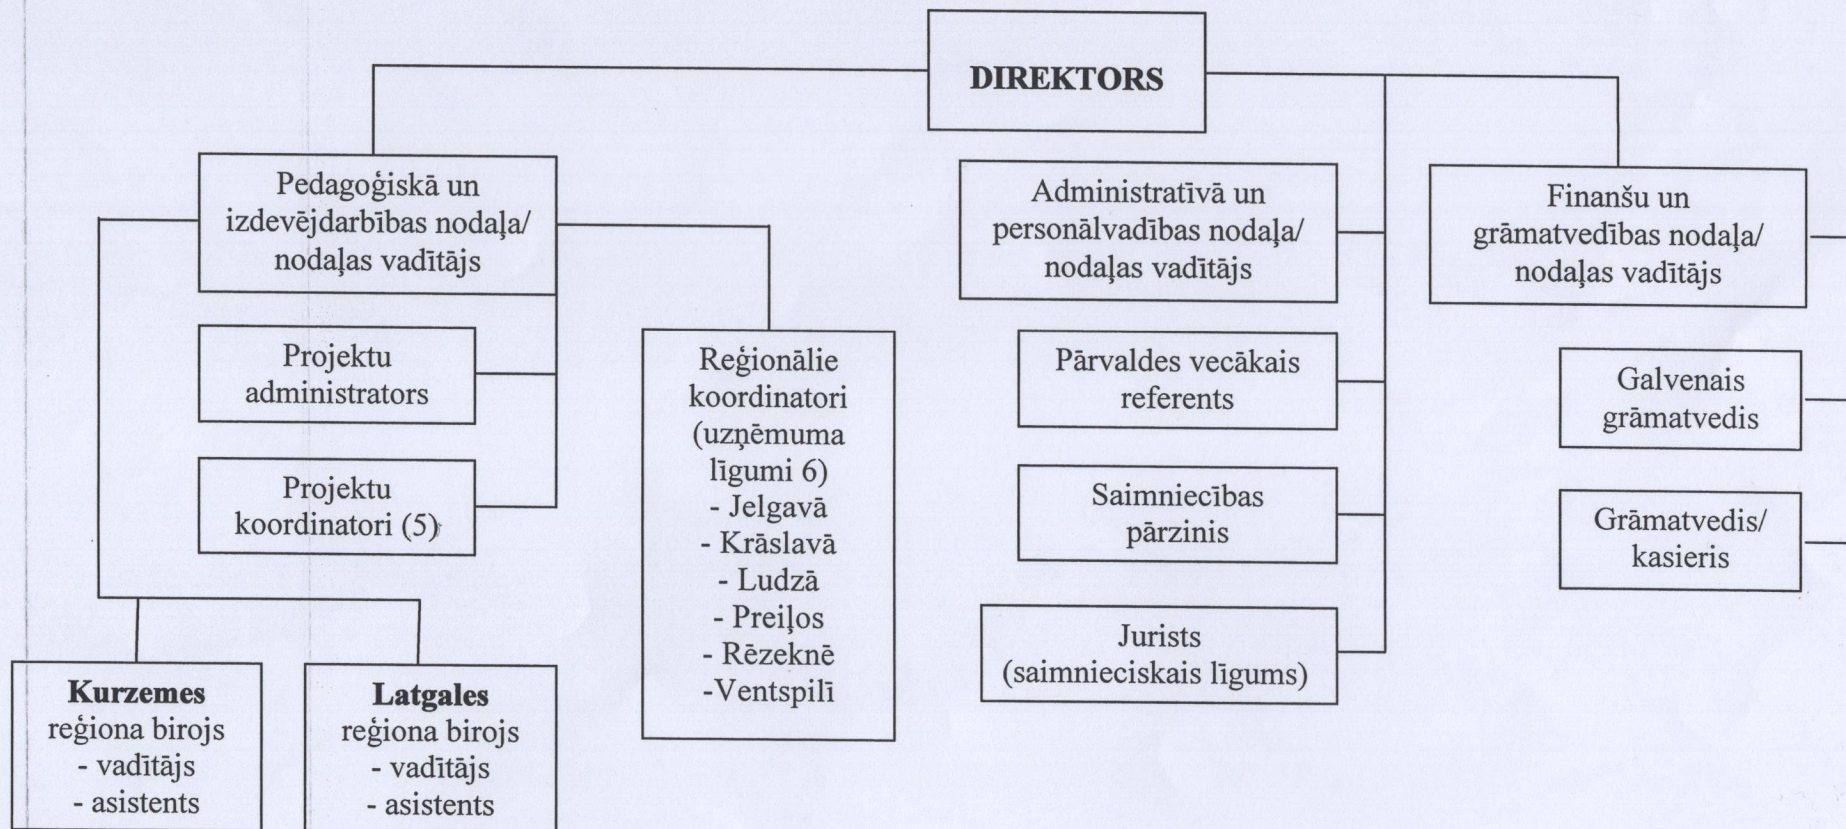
DIREKTORS

Pedagoģiskā un izdevējdarbības nodaļa/ nodaļas vadītājs

Projektu administrators

Projektu koordinatori (5)

Reģionālie koordinatori (uzņēmuma līgumi 6)
- Jelgavā
- Krāslavā
- Ludzā
- Preiļos
- Rēzeknē
-Ventspilī

Kurzemes reģiona birojs
- vadītājs
- asistents

Latgales reģiona birojs
- vadītājs
- asistents

Administratīvā un personālvadības nodaļa/ nodaļas vadītājs

Pārvaldes vecākais referents

Saimniecības pārzinis

Jurists (saimnieciskais līgums)

Finanšu un grāmatvedības nodaļa/ nodaļas vadītājs

Galvenais grāmatvedis

Grāmatvedis/ kasieris